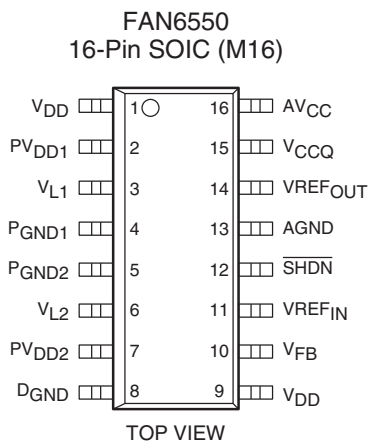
FAN6550
16-Pin SOIC (M16)

$V_{DD}$ 1
$PV_{DD1}$ 2
$V_{L1}$ 3
$P_{GND1}$ 4
$P_{GND2}$ 5
$V_{L2}$ 6
$PV_{DD2}$ 7
$D_{GND}$ 8

16 $AV_{CC}$
15 $V_{CCQ}$
14 $VREF_{OUT}$
13 AGND
12 $\overline{SHDN}$
11 $VREF_{IN}$
10 $V_{FB}$
9 $V_{DD}$

TOP VIEW